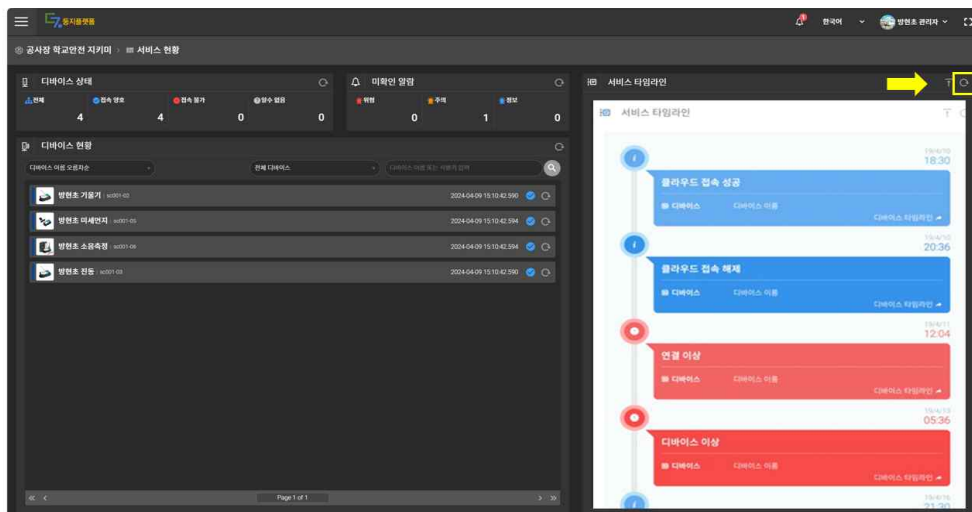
동지플랫폼

한국어

방현초 관리자

공사장 학교안전 지키미 > 서비스 현황

디바이스 상태

전체 4
접속 양호 4
접속 불가 0
알수 없음 0

미확인 알람

위험 0
주의 1
정보 0

서비스 타임라인

디바이스 현황

디바이스 이름 오름차순

전체 디바이스

디바이스 이름 혹은 식별자 입력

방현초 기울기 sc001-02 2024-04-09 15:10:42.590

방현초 미세먼지 sc001-05 2024-04-09 15:10:42.594

방현초 소음측정 sc001-06 2024-04-09 15:10:42.594

방현초 진동 sc001-03 2024-04-09 15:10:42.590

Page 1 of 1

서비스 타임라인

19/4/10
18:30
클라우드 접속 성공
디바이스 디바이스 이름
디바이스 타임라인

19/4/10
20:36
클라우드 접속 해제
디바이스 디바이스 이름
디바이스 타임라인

19/4/11
12:04
연결 이상
디바이스 디바이스 이름
디바이스 타임라인

19/4/12
05:36
디바이스 이상
디바이스 디바이스 이름
디바이스 타임라인

19/4/15
21:30